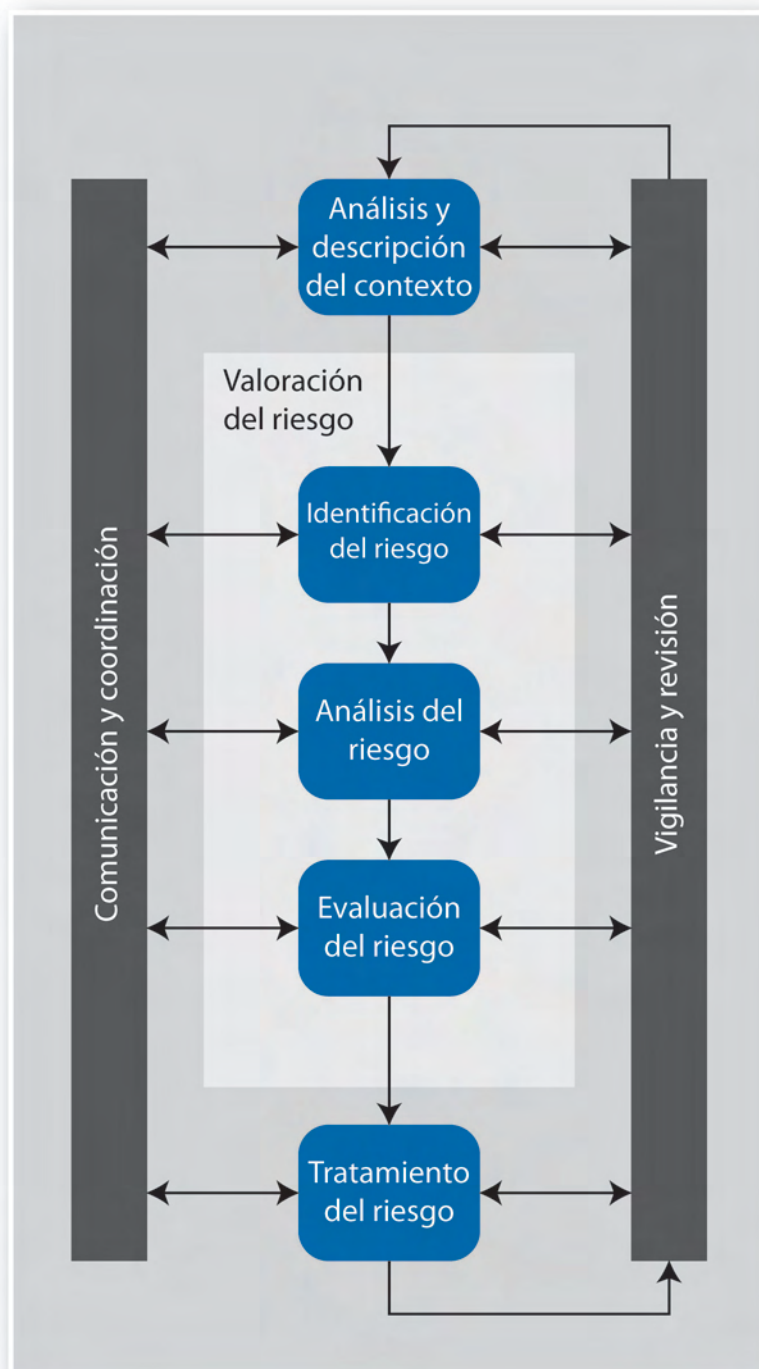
Comunicación y coordinación

Análisis y descripción del contexto

Valoración del riesgo

Identificación del riesgo

Análisis del riesgo

Evaluación del riesgo

Tratamiento del riesgo

Vigilancia y revisión